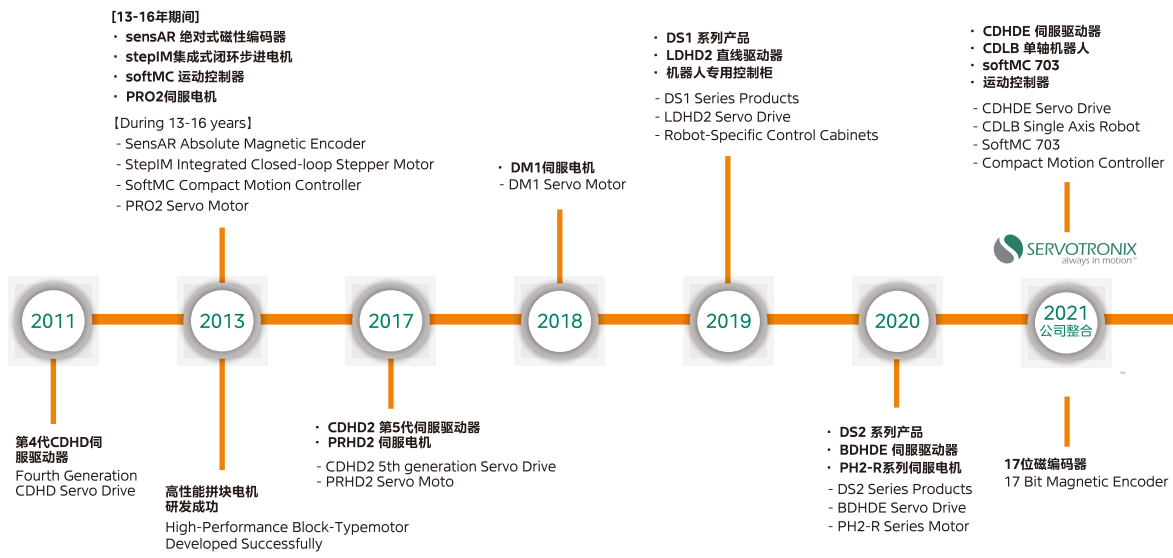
【13-16年期间】
· sensAR 绝对式磁性编码器
· stepIM集成式闭环步进电机
· softMC 运动控制器
· PRO2伺服电机

【During 13-16 years】
- SensAR Absolute Magnetic Encoder
- StepIM Integrated Closed-loop Stepper Motor
- SoftMC Compact Motion Controller
- PRO2 Servo Motor

· DM1伺服电机
- DM1 Servo Motor

· DS1 系列产品
· LDHD2 直线驱动器
· 机器人专用控制柜

- DS1 Series Products
- LDHD2 Servo Drive
- Robot-Specific Control Cabinets

· CDHDE 伺服驱动器
· CDLB 单轴机器人
· softMC 703
运动控制器

- CDHDE Servo Drive
- CDLB Single Axis Robot
- SoftMC 703
- Compact Motion Controller

SERVOTRONIX
always in motion™

2011

2013

2017

2018

2019

2020

2021
公司整合

第4代CDHD伺服驱动器
Fourth Generation CDHD Servo Drive

高性能拼块电机研发成功
High-Performance Block-Typemotor Developed Successfully

· CDHD2 第5代伺服驱动器
· PRHD2 伺服电机

- CDHD2 5th generation Servo Drive
- PRHD2 Servo Moto

· DS2 系列产品
· BDHDE 伺服驱动器
· PH2-R系列伺服电机

- DS2 Series Products
- BDHDE Servo Drive
- PH2-R Series Motor

17位磁编码器
17 Bit Magnetic Encoder